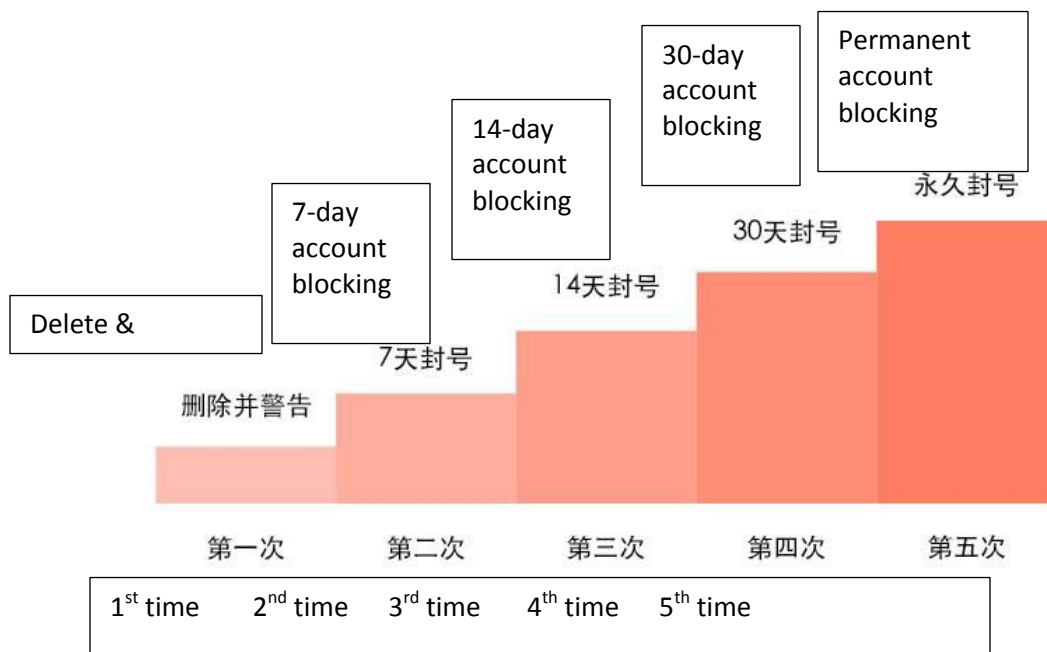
Delete &

删除并警告

7-day account blocking

7天封号

14-day account blocking

14天封号

30-day account blocking

30天封号

Permanent account blocking

永久封号

第一次 第二次 第三次 第四次 第五次

$1^{st}$ time $2^{nd}$ time $3^{rd}$ time $4^{th}$ time $5^{th}$ time